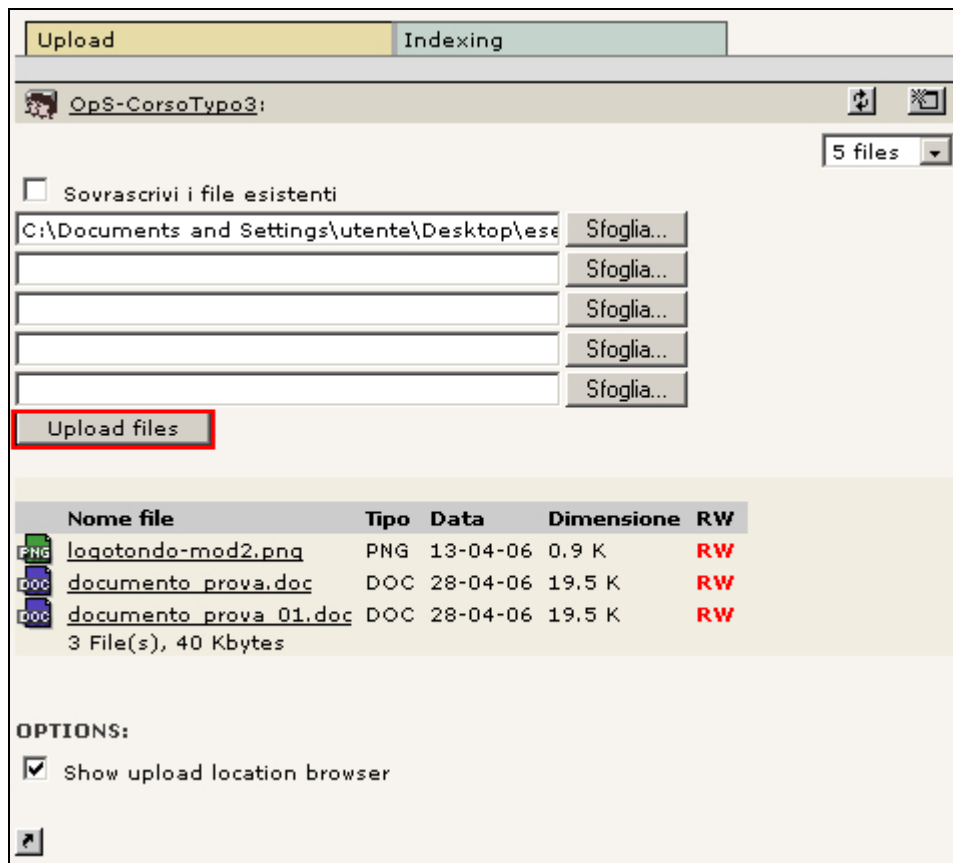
Upload | Indexing

OpS-CorsoTypo3:

5 files

Sovrascrivi i file esistenti

C:\Documents and Settings\utente\Desktop\ese Sfoglia...

Sfoglia...

Sfoglia...

Sfoglia...

Sfoglia...

Upload files

| | Nome file | Tipo | Data | Dimensione | RW |
|---|---|---|---|---|---|
| PNG | logotondo-mod2.png | PNG | 13-04-06 | 0.9 K | RW |
| DOC | documento_prova.doc | DOC | 28-04-06 | 19.5 K | RW |
| DOC | documento_prova_01.doc | DOC | 28-04-06 | 19.5 K | RW |

3 File(s), 40 Kbytes

OPTIONS:

Show upload location browser